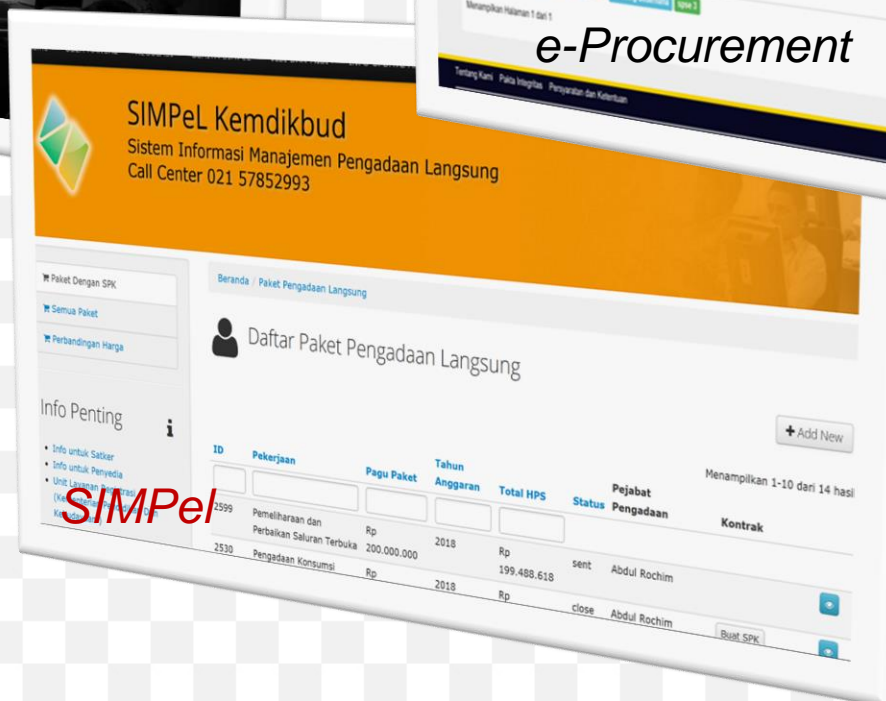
Menampilkan Halaman 1 dari 1

e-Procurement

Tentang Kami Pakta Integritas Persyaratan dan Ketentuan

SIMPeL Kemdikbud

Sistem Informasi Manajemen Pengadaan Langsung

Call Center 021 57852993

Paket Dengan SPK

Semua Paket

Perbandingan Harga

Info Penting

- Info untuk Satker
- Info untuk Penyedia
- Unit Layanan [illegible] (Ke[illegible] Ke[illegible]

SIMPel

Beranda / Paket Pengadaan Langsung

Daftar Paket Pengadaan Langsung

+ Add New

Menampilkan 1-10 dari 14 hasi

| ID | Pekerjaan | Pagu Paket | Tahun Anggaran | Total HPS | Status | Pejabat Pengadaan | Kontrak |
|---|---|---|---|---|---|---|---|
| 2599 | Pemeliharaan dan Perbaikan Saluran Terbuka | Rp 200.000.000 | 2018 | Rp 199.488.618 | sent | Abdul Rochim | |
| 2530 | Pengadaan Konsumsi | Rp | 2018 | Rp | close | Abdul Rochim | Buat SPK |